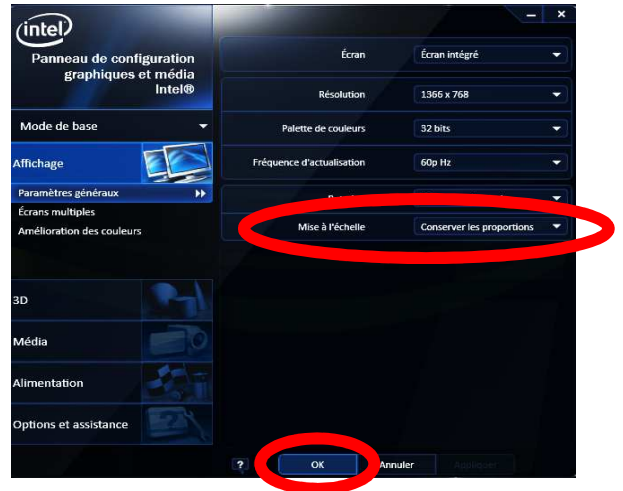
intel

Panneau de configuration graphiques et média Intel®

Mode de base

Affichage

Paramètres généraux

Écrans multiples

Amélioration des couleurs

3D

Média

Alimentation

Options et assistance

Écran | Écran intégré

Résolution | 1366 x 768

Palette de couleurs | 32 bits

Fréquence d'actualisation | 60p Hz

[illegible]

Mise à l'échelle | Conserver les proportions

?

OK

Annuler

Appliquer